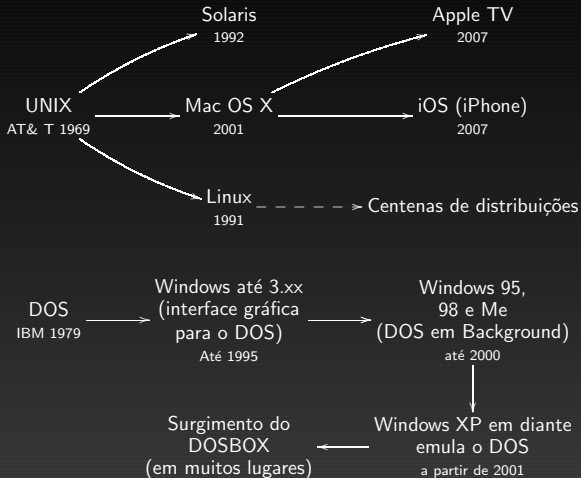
Solaris
1992

Apple TV
2007

UNIX
AT& T 1969

Mac OS X
2001

iOS (iPhone)
2007

Linux
1991

Centenas de distribuições

DOS
IBM 1979

Windows até 3.xx (interface gráfica para o DOS)
Até 1995

Windows 95, 98 e Me (DOS em Background)
até 2000

Windows XP em diante emula o DOS
a partir de 2001

Surgimento do DOSBOX (em muitos lugares)